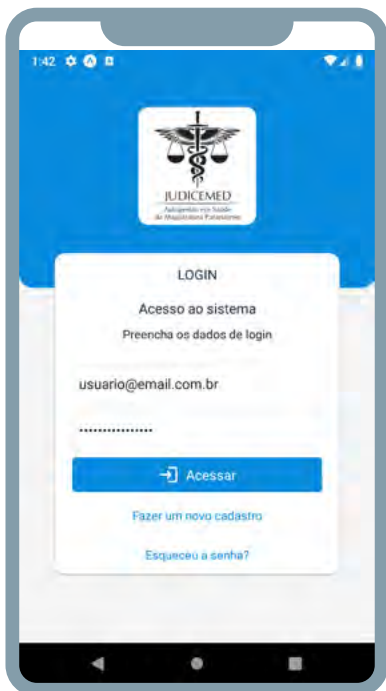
1:42

JUDICEMED
Autogestão em Saúde
do Magistrado Paranaense

LOGIN

Acesso ao sistema

Preencha os dados de login

usuario@email.com.br

•••••••••••••••

Acessar

Fazer um novo cadastro

Esqueceu a senha?